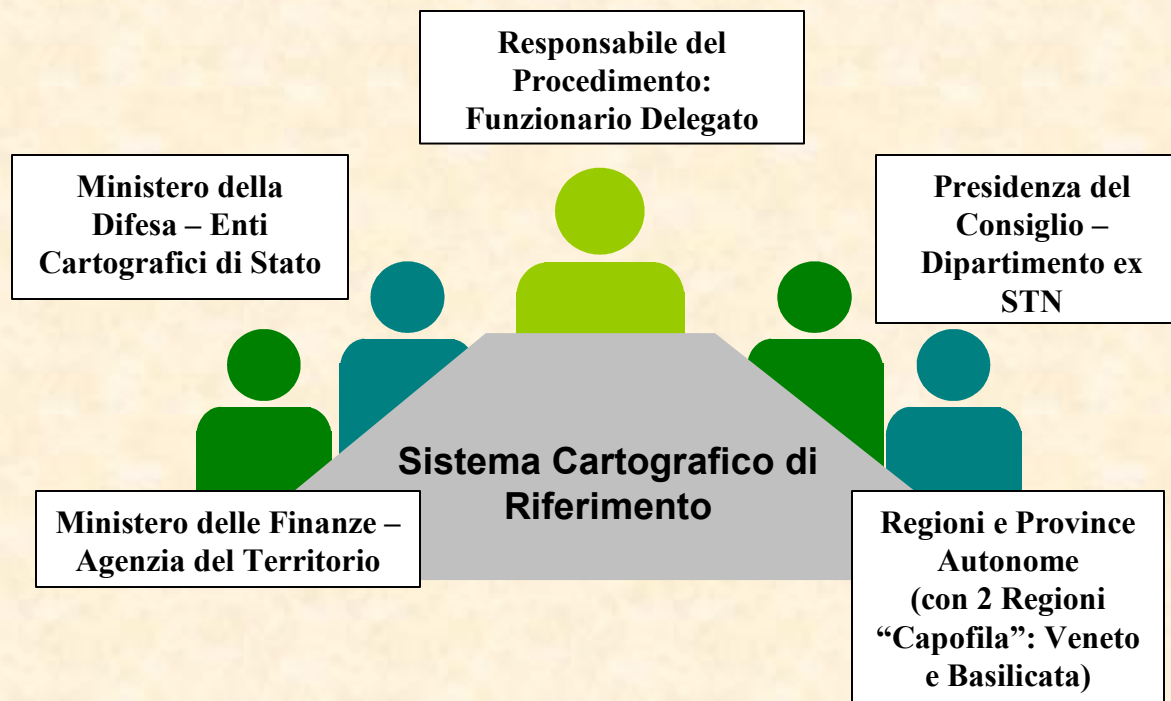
Responsabile del Procedimento: Funzionario Delegato

Ministero della Difesa – Enti Cartografici di Stato

Presidenza del Consiglio – Dipartimento ex STN

Sistema Cartografico di Riferimento

Ministero delle Finanze – Agenzia del Territorio

Regioni e Province Autonome (con 2 Regioni “Capofila”: Veneto e Basilicata)